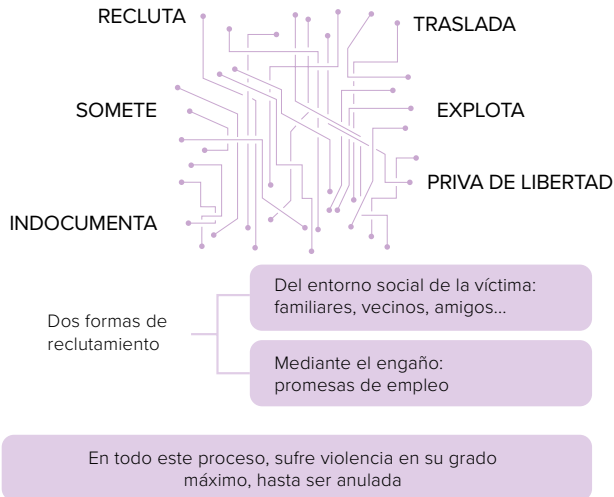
RECLUTA

TRASLADA

SOMETE

EXPLOTA

PRIVA DE LIBERTAD

INDOCUMENTA

Dos formas de reclutamiento

Del entorno social de la víctima: familiares, vecinos, amigos...

Mediante el engaño: promesas de empleo

En todo este proceso, sufre violencia en su grado máximo, hasta ser anulada